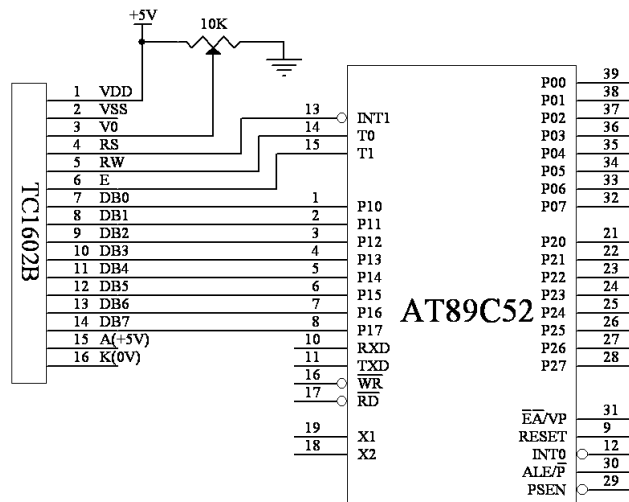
+5V
10K

TC1602B

1 VDD
2 VSS
3 V0
4 RS
5 RW
6 E
7 DB0
8 DB1
9 DB2
10 DB3
11 DB4
12 DB5
13 DB6
14 DB7
15 A(+5V)
16 K(0V)

13 INT1
14 T0
15 T1
1 P10
2 P11
3 P12
4 P13
5 P14
6 P15
7 P16
8 P17
10 RXD
11 TXD
16 $\overline{WR}$
17 $\overline{RD}$
19 X1
18 X2

AT89C52

P00 39
P01 38
P02 37
P03 36
P04 35
P05 34
P06 33
P07 32
P20 21
P21 22
P22 23
P23 24
P24 25
P25 26
P26 27
P27 28
$\overline{EA}$/VP 31
RESET 9
INT0 12
ALE/$\overline{P}$ 30
PSEN 29